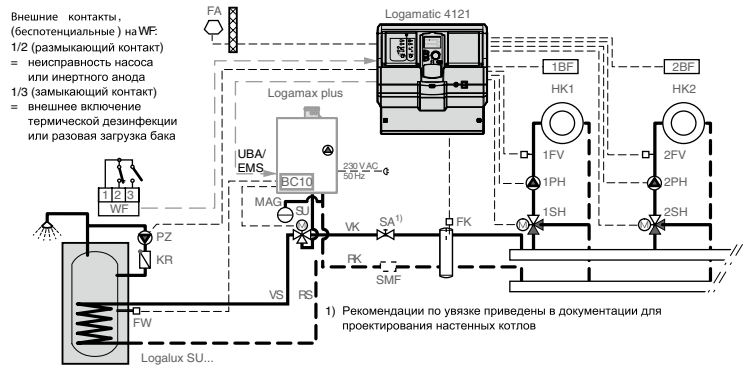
Внешние контакты, (беспотенциальные) на WF:
1/2 (размыкающий контакт)
= неисправность насоса или инертного анода
1/3 (замыкающий контакт)
= внешнее включение термической дезинфекции или разовая загрузка бака

FA

Logamatic 4121

1BF

2BF

HK1

HK2

Logamax plus

UBA/
EMS

BC10

230 V AC
50 Hz

1FV

2FV

1PH

2PH

1SH

2SH

1 2 3
WF

MAG

SU

PZ

KR

VK

SA$^{1)}$

FK

RK

SMF

VS

RS

FW

Logalux SU...

1) Рекомендации по увязке приведены в документации для проектирования настенных котлов